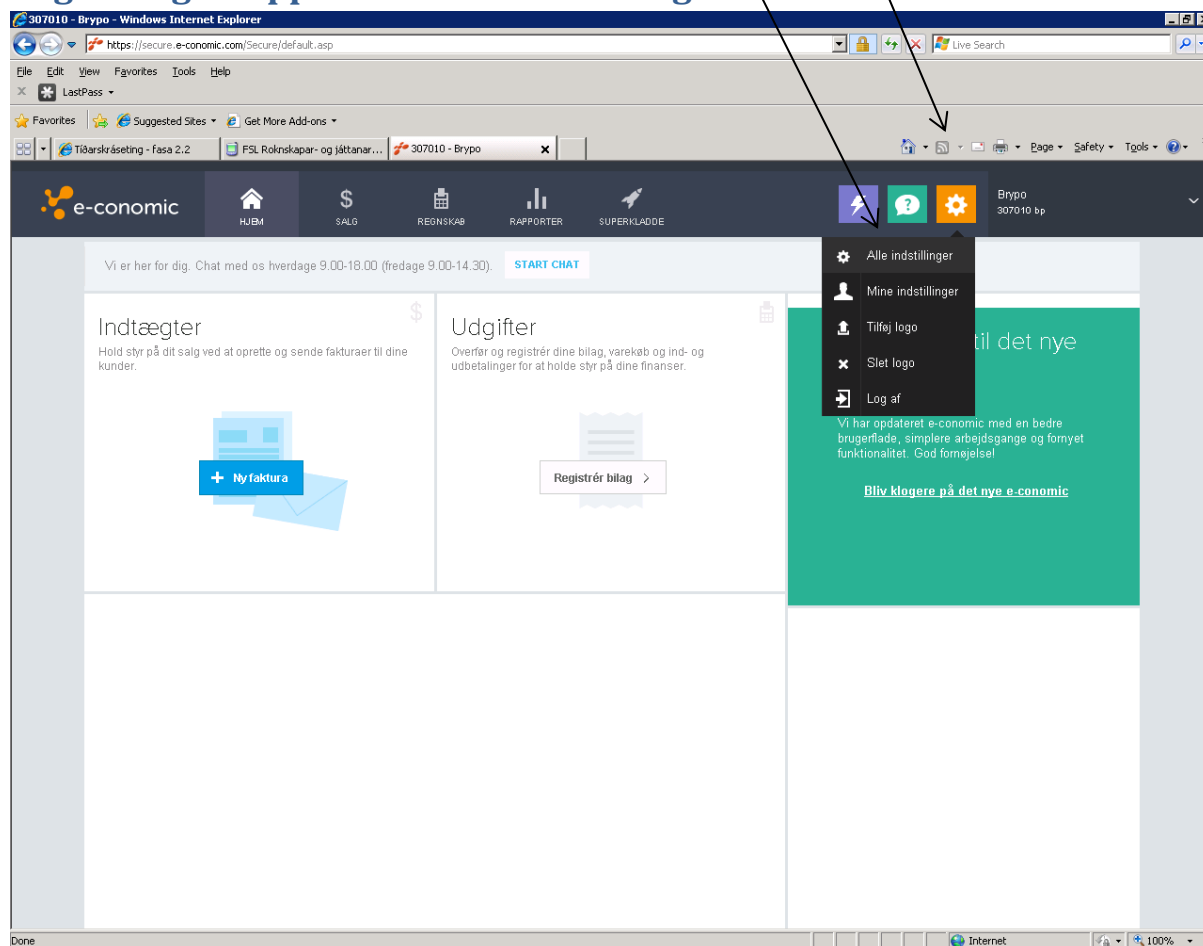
307010 - Brypo - Windows Internet Explorer

https://secure.e-conomic.com/Secure/default.asp

Live Search

File Edit View Favorites Tools Help

LastPass

Favorites Suggested Sites Get More Add-ons

Tíðarskráseting - fasa 2.2 | FSL Roknskapar- og játtanar... | 307010 - Brypo

Page Safety Tools

e-conomic HJEM SALG REGNSKAB RAPPORTER SUPERKLADDE

Brypo
307010 bp

Vi er her for dig. Chat med os hverdage 9.00-18.00 (fredage 9.00-14.30). START CHAT

Alle indstillinger
Mine indstillinger
Tilføj logo
Slet logo
Log af

Indtægter
Hold styr på dit salg ved at oprette og sende fakturaer til dine kunder.

Ny faktura

Udgifter
Overfør og registrér dine bilag, varekøb og ind- og udbetalinger for at holde styr på dine finanser.

Registrér bilag

til det nye

Vi har opdateret e-conomic med en bedre brugerflade, simplere arbejdsgange og fornyet funktionalitet. God fornøjelse!

Bliv klogere på det nye e-conomic

Done Internet 100%